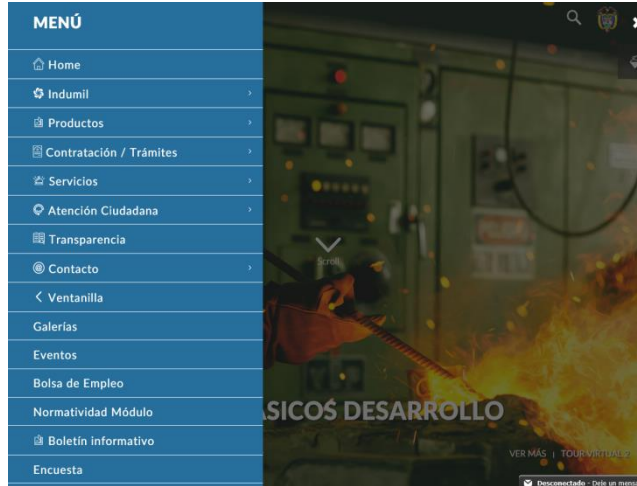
MENÚ

Home
Indumil
Productos
Contratación / Trámites
Servicios
Atención Ciudadana
Transparencia
Contacto
Ventanilla
Galerías
Eventos
Bolsa de Empleo
Normatividad Módulo
Boletín informativo
Encuesta

Scroll

ASICOS DESARROLLO

VER MÁS | TOUR VIRTUAL

Desconectado · Deje un mens